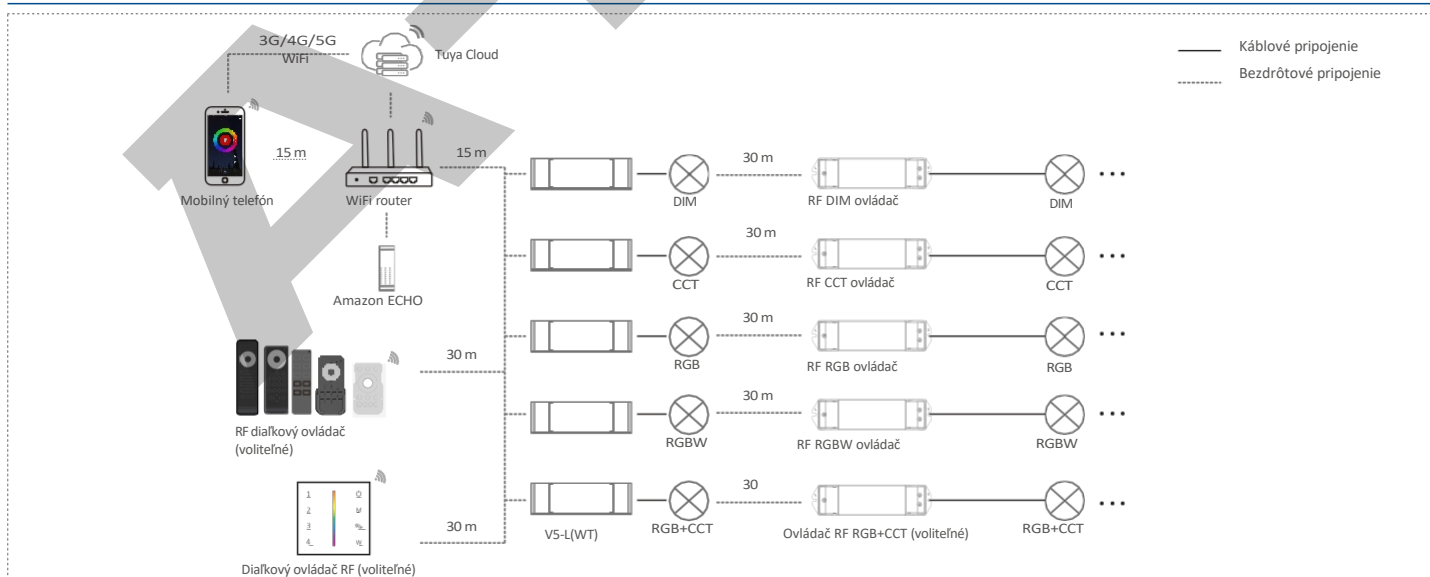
3G/4G/5G
WiFi

Tuya Cloud

Káblové pripojenie
Bezdrôtové pripojenie

15 m

15 m

Mobilný telefón

WiFi router

Amazon ECHO

30 m

DIM

RF DIM ovládač

DIM

30 m

CCT

RF CCT ovládač

CCT

30 m

RGB

RF RGB ovládač

RGB

30 m

30 m

RGBW

RF RGBW ovládač

RGBW

RF diaľkový ovládač (voliteľné)

30

1
2
3
4

30 m

V5-L(WT)

RGB+CCT

Ovládač RF RGB+CCT (voliteľné)

RGB+CCT

Diaľkový ovládač RF (voliteľné)